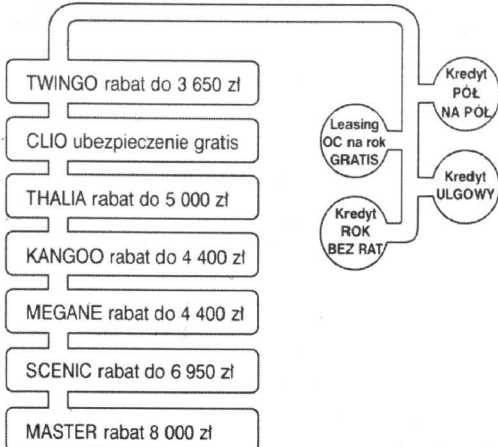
TWINGO rabat do 3 650 zł

CLIO ubezpieczenie gratis

THALIA rabat do 5 000 zł

KANGOO rabat do 4 400 zł

MEGANE rabat do 4 400 zł

SCENIC rabat do 6 950 zł

MASTER rabat 8 000 zł

Leasing OC na rok GRATIS

Kredyt ROK BEZ RAT

Kredyt PÓŁ NA PÓŁ

Kredyt ULGOWY